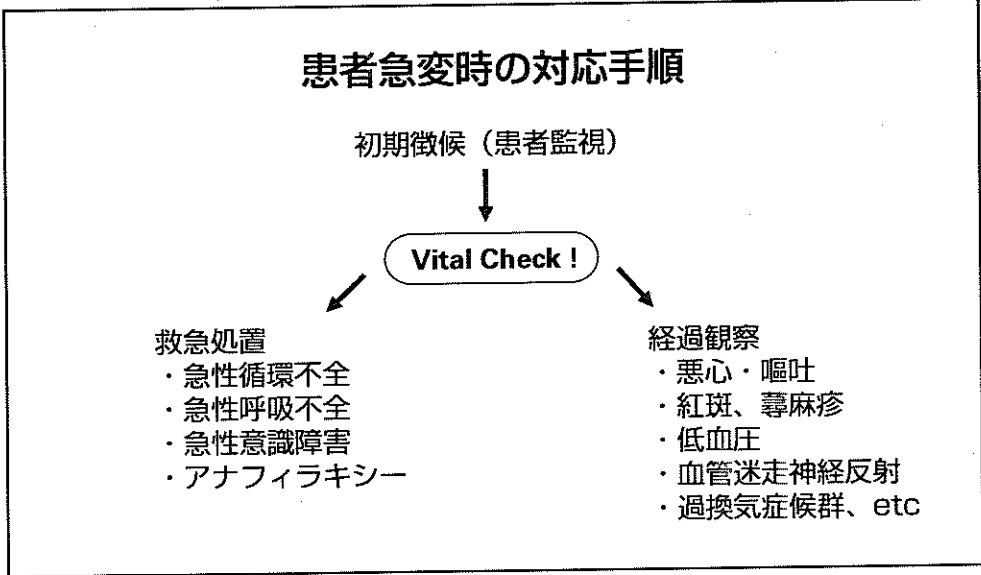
患者急変時の対応手順

初期徴候（患者監視）

Vital Check !

救急処置
・急性循環不全
・急性呼吸不全
・急性意識障害
・アナフィラキシー

経過観察
・悪心・嘔吐
・紅斑、蕁麻疹
・低血圧
・血管迷走神経反射
・過換気症候群、etc